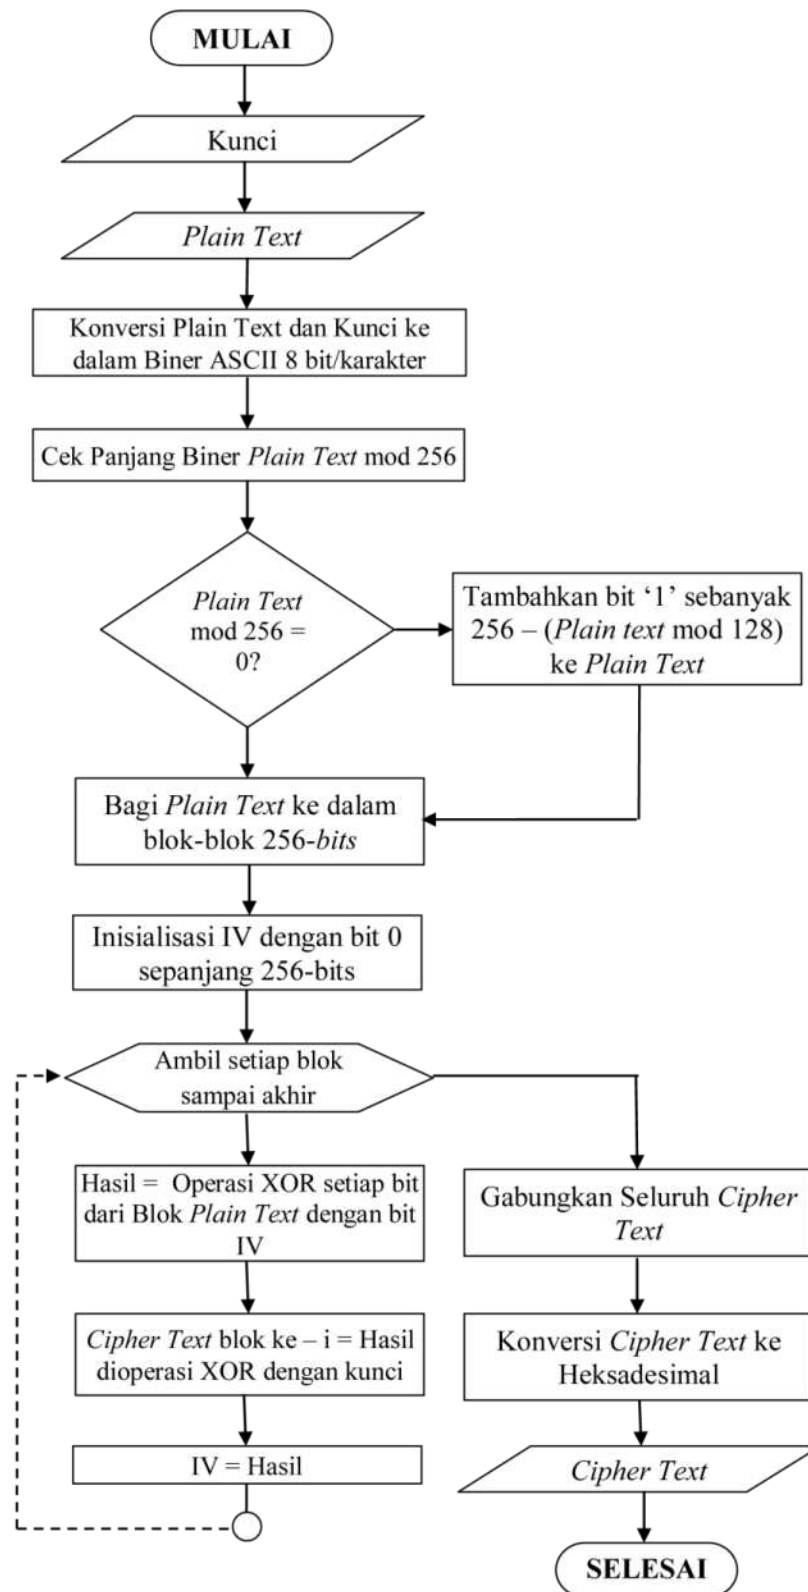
MULAI

Kunci

Plain Text

Konversi Plain Text dan Kunci ke dalam Biner ASCII 8 bit/karakter

Cek Panjang Biner Plain Text mod 256

Plain Text mod 256 = 0?

Tambahkan bit '1' sebanyak 256 – (Plain text mod 128) ke Plain Text

Bagi Plain Text ke dalam blok-blok 256-bits

Inisialisasi IV dengan bit 0 sepanjang 256-bits

Ambil setiap blok sampai akhir

Hasil = Operasi XOR setiap bit dari Blok Plain Text dengan bit IV

Cipher Text blok ke – i = Hasil dioperasi XOR dengan kunci

IV = Hasil

Gabungkan Seluruh Cipher Text

Konversi Cipher Text ke Heksadesimal

Cipher Text

SELESAI